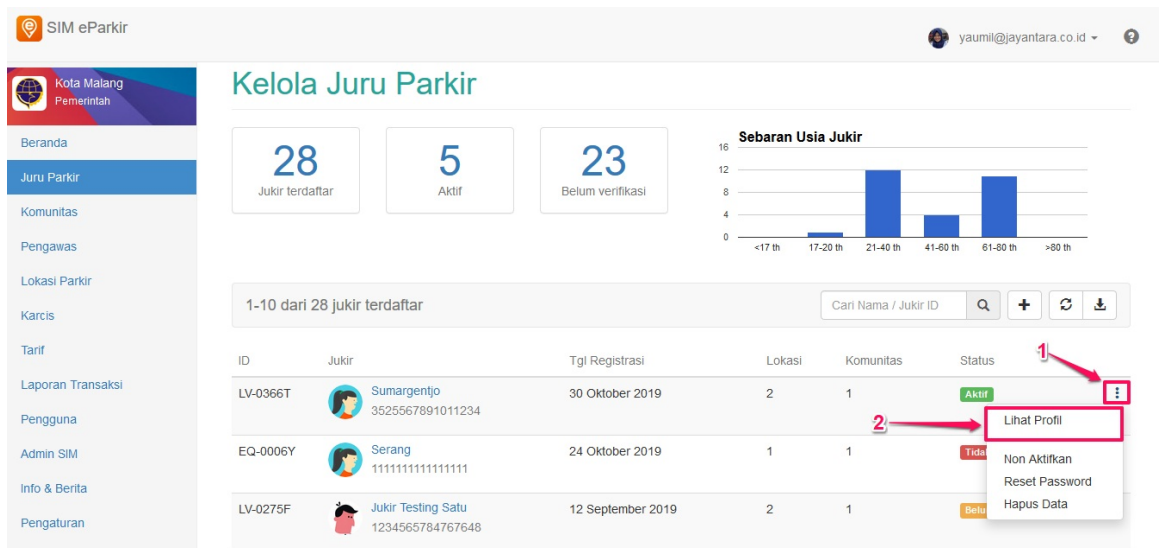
SIM eParkir

yaumil@jayantara.co.id

Kota Malang
Pemerintah

Beranda
Juru Parkir
Komunitas
Pengawas
Lokasi Parkir
Karcis
Tarif
Laporan Transaksi
Pengguna
Admin SIM
Info & Berita
Pengaturan

Kelola Juru Parkir

28
Jukir terdaftar

5
Aktif

23
Belum verifikasi

Sebaran Usia Jukir

16
12
8
4
0
<17 th
17-20 th
21-40 th
41-60 th
61-80 th
>80 th

1-10 dari 28 jukir terdaftar

Cari Nama / Jukir ID

| ID | Jukir | Tgl Registrasi | Lokasi | Komunitas | Status |
|---|---|---|---|---|---|
| LV-0366T | Sumargentjo 3525567891011234 | 30 Oktober 2019 | 2 | 1 | Aktif |
| EQ-0006Y | Serang 1111111111111111 | 24 Oktober 2019 | 1 | 1 | Tidak |
| LV-0275F | Jukir Testing Satu 1234565784767648 | 12 September 2019 | 2 | 1 | Belu |

1
2
Lihat Profil
Non Aktifkan
Reset Password
Hapus Data